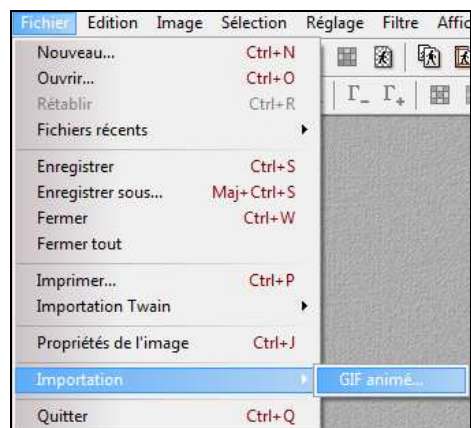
Fichier Edition Image Sélection Réglage Filtre Affic

Nouveau... Ctrl+N
Ouvrir... Ctrl+O
Rétablir Ctrl+R
Fichiers récents

Enregistrer Ctrl+S
Enregistrer sous... Maj+Ctrl+S
Fermer Ctrl+W
Fermer tout

Imprimer... Ctrl+P
Importation Twain

Propriétés de l'image Ctrl+J

Importation
GIF animé...

Quitter Ctrl+Q